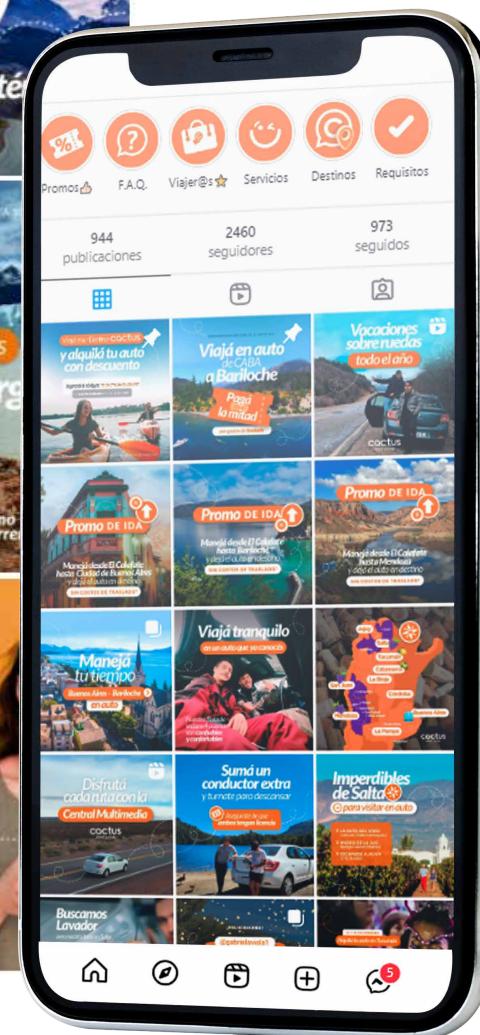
Promos F.A.Q. Viajer@s Servicios Destinos Requisitos

944
publicaciones

2460
seguidores

973
seguidos

Viajá con cactus
y alquilá tu auto con descuento

Viajá en auto de CABA a Bariloche
Pagá la mitad

Vacaciones sobre ruedas todo el año
cactus

Promo DE IDA
Manejá desde El Calafate hasta Ciudad de Buenos Aires
SIN COSTOS DE TRASLADO

Promo DE IDA
Manejá desde El Calafate hasta Bariloche
SIN COSTOS DE TRASLADO

Promo DE IDA
Manejá desde El Calafate hasta Mendoza
SIN COSTOS DE TRASLADO

Manejá tu tiempo
Buenos Aires - Bariloche
en auto

Viajá tranquilo
en un auto que ya conocés

Salta
La Rioja
Córdoba
Buenos Aires
La Pampa
cactus

Disfrutá cada ruta con la Central Multimedia
cactus

Sumá un conductor extra y turnate para descansar

Imperdibles de Salta
para visitar en auto

Buscamos Lavador

5